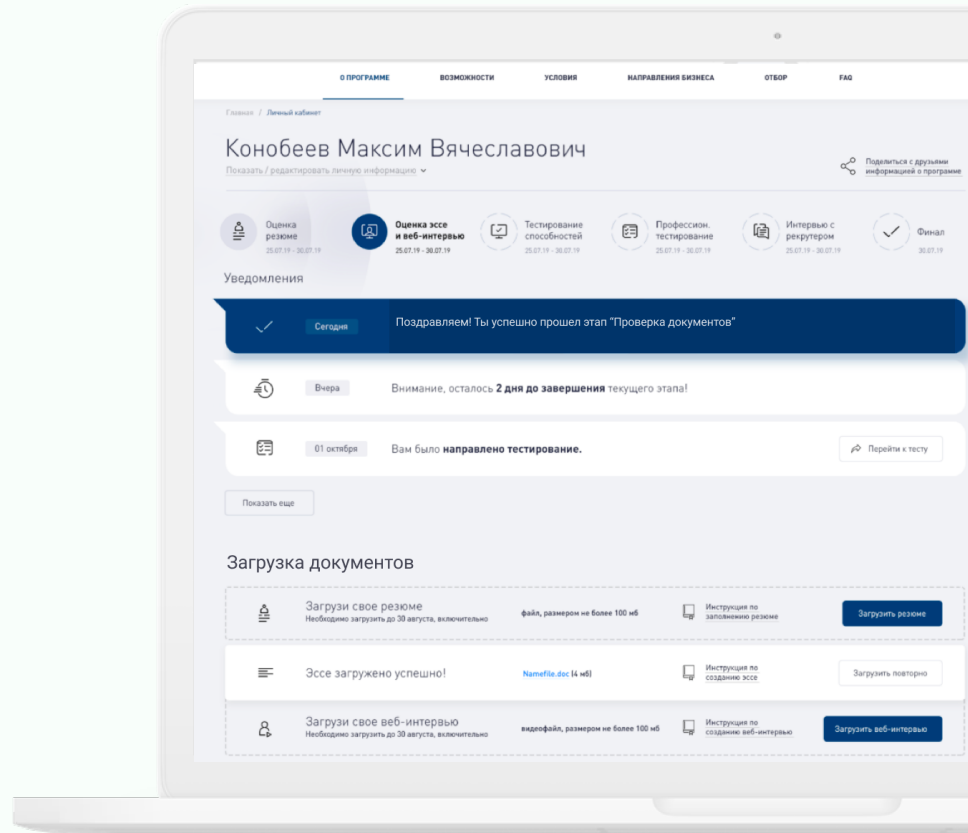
О ПРОГРАММЕ ВОЗМОЖНОСТИ УСЛОВИЯ НАПРАВЛЕНИЯ БИЗНЕСА ОТБОР FAQ

Главная / Личный кабинет

Конобеев Максим Вячеславович

Показать / редактировать личную информацию

Поделиться с друзьями информацией о программе

Оценка резюме 25.07.19 - 30.07.19

Оценка эссе и веб-интервью 25.07.19 - 30.07.19

Тестирование способностей 25.07.19 - 30.07.19

Профессион. тестирование 25.07.19 - 30.07.19

Интервью с рекрутером 25.07.19 - 30.07.19

Финал 30.07.19

Уведомления

Сегодня Поздравляем! Ты успешно прошел этап "Проверка документов"

Вчера Внимание, осталось **2 дня до завершения** текущего этапа!

01 октября Вам было **направлено тестирование.** Перейти к тесту

Показать еще

Загрузка документов

Загрузи свое резюме
Необходимо загрузить до 30 августа, включительно
файл, размером не более 100 мб
Инструкция по заполнению резюме
Загрузить резюме

Эссе загружено успешно!
Namefile.doc (4 мб)
Инструкция по созданию эссе
Загрузить повторно

Загрузи свое веб-интервью
Необходимо загрузить до 30 августа, включительно
видеофайл, размером не более 100 мб
Инструкция по созданию веб-интервью
Загрузить веб-интервью